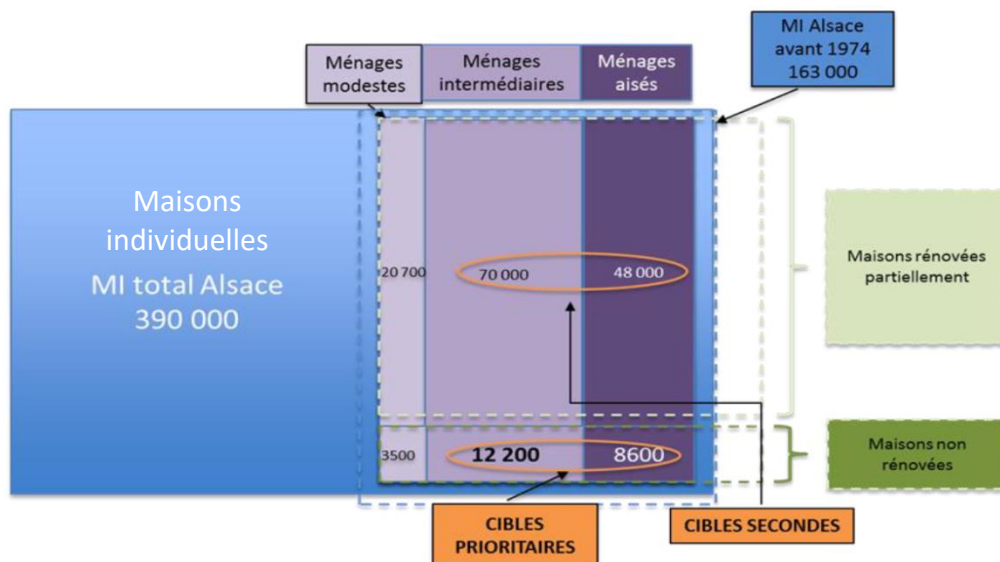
MI Alsace avant 1974 163 000

Ménages modestes

Ménages intermédiaires

Ménages aisés

Maisons individuelles

MI total Alsace 390 000

20 700

70 000

48 000

Maisons rénovées partiellement

3500

12 200

8600

Maisons non rénovées

CIBLES PRIORITAIRES

CIBLES SECONDES